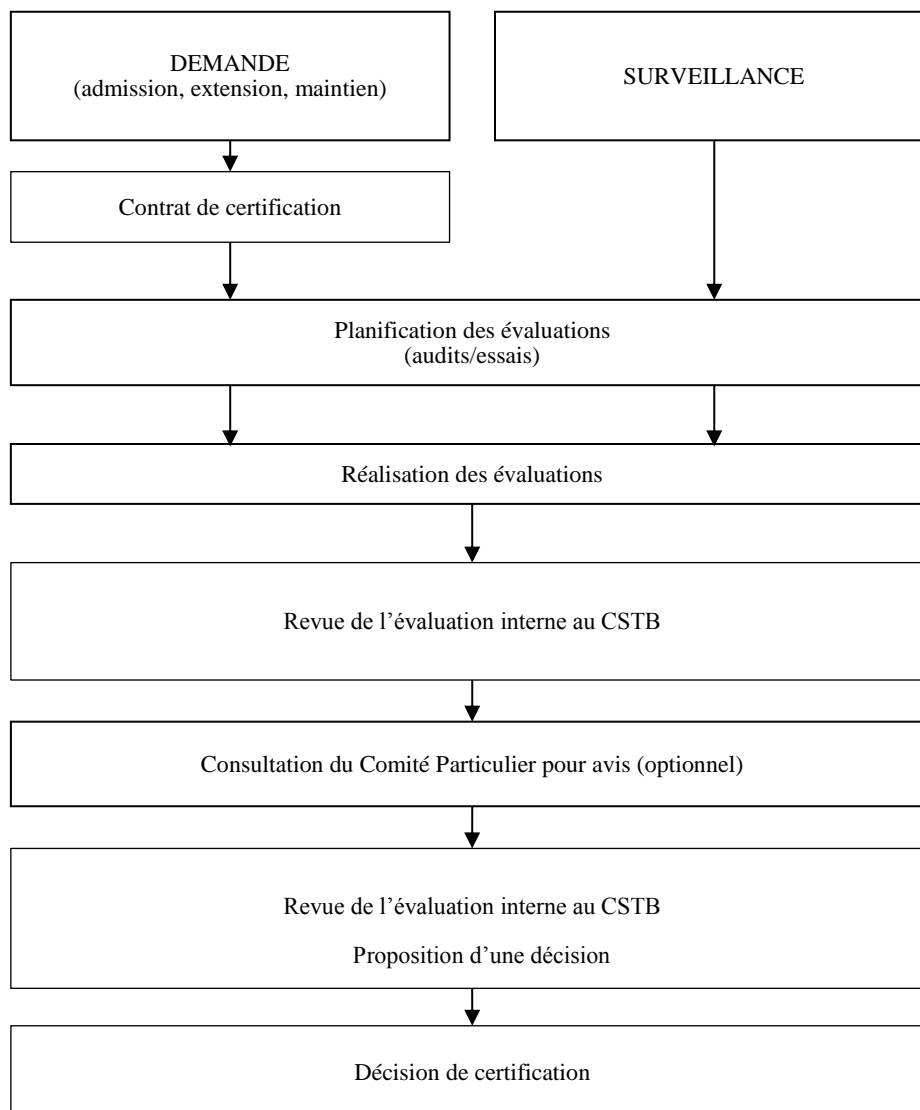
DEMANDE
(admission, extension, maintien)

SURVEILLANCE

Contrat de certification

Planification des évaluations
(audits/essais)

Réalisation des évaluations

Revue de l'évaluation interne au CSTB

Consultation du Comité Particulier pour avis (optionnel)

Revue de l'évaluation interne au CSTB

Proposition d'une décision

Décision de certification